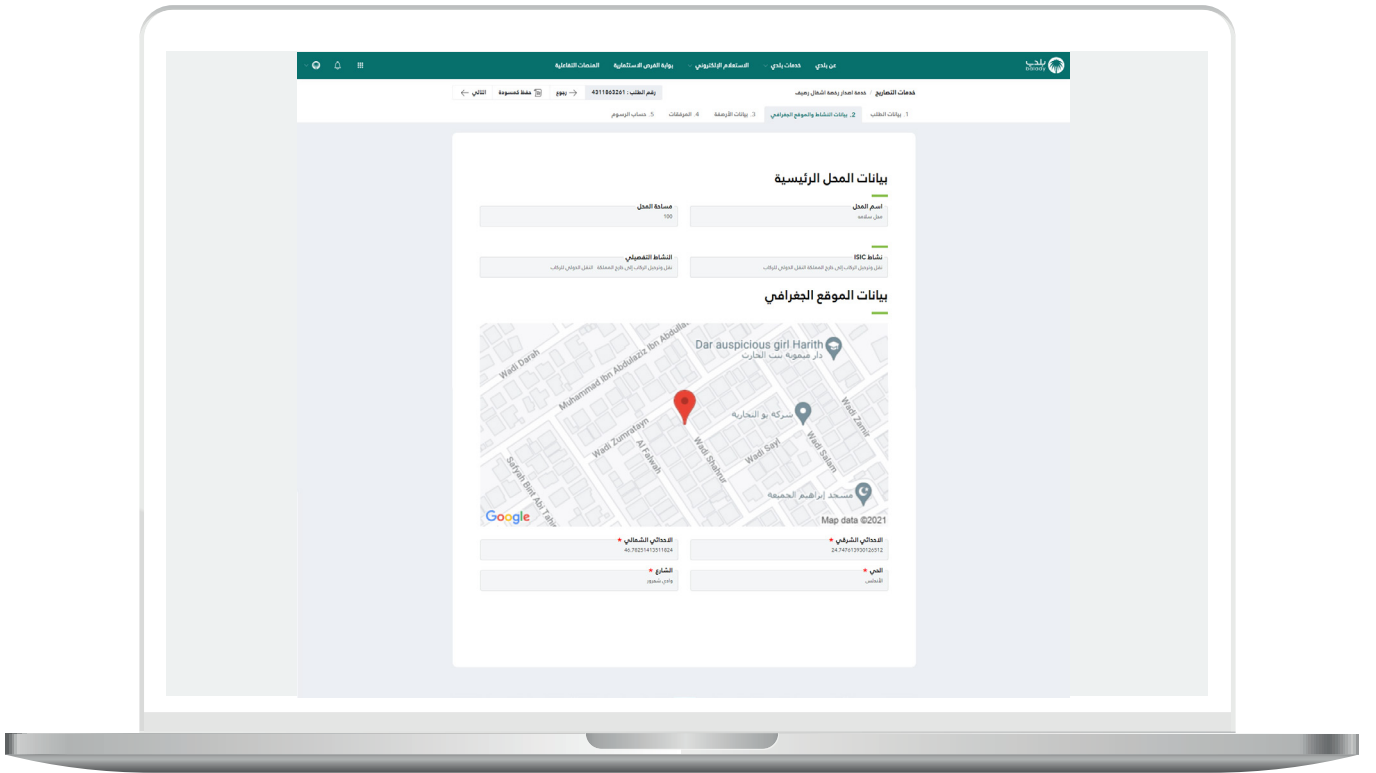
بلدي Balady

عن بلدي   خدمات بلدي   الاستعلام الإلكتروني   بوابة الفرص الاستثمارية   المنصات التفاعلية

خدمات التصاريح / خدمة اصدار رخصة اشغال رصيف

رقم الطلب : 4311803261   رجوع   حفظ كمسودة   التالي

1. بيانات الطلب   2. بيانات النشاط والموقع الجغرافي   3. بيانات الأرصفة   4. المرفقات   5. حساب الرسوم

بيانات المحل الرئيسية

اسم المحل
محل سلامة

مساحة المحل
100

نشاط ISIC
نقل وترحيل الركاب إلى خارج المملكة   النقل الدولي للركاب

النشاط التفصيلي
نقل وترحيل الركاب إلى خارج المملكة   النقل الدولي للركاب

بيانات الموقع الجغرافي

Dar auspicious girl Harith
دار ميمونة بنت الحارث
Wadi Darah
Muhammad Ibn Abdulaziz Ibn Abdulla
شركة بو التجارية
Wadi Zamil
Wadi Zumratayn
Al Fawah
Wadi Sayl
Wadi Salam
Wadi Shahrur
Safiyah Bint Abi Tahir
مسجد إبراهيم الجميعة
Google
Map data ©2021

الاحداثي الشرقي *
24.747613930126512

الاحداثي الشمالي *
46.78251413511624

الحي *
الأطلس

الشارع *
وادي شحرور